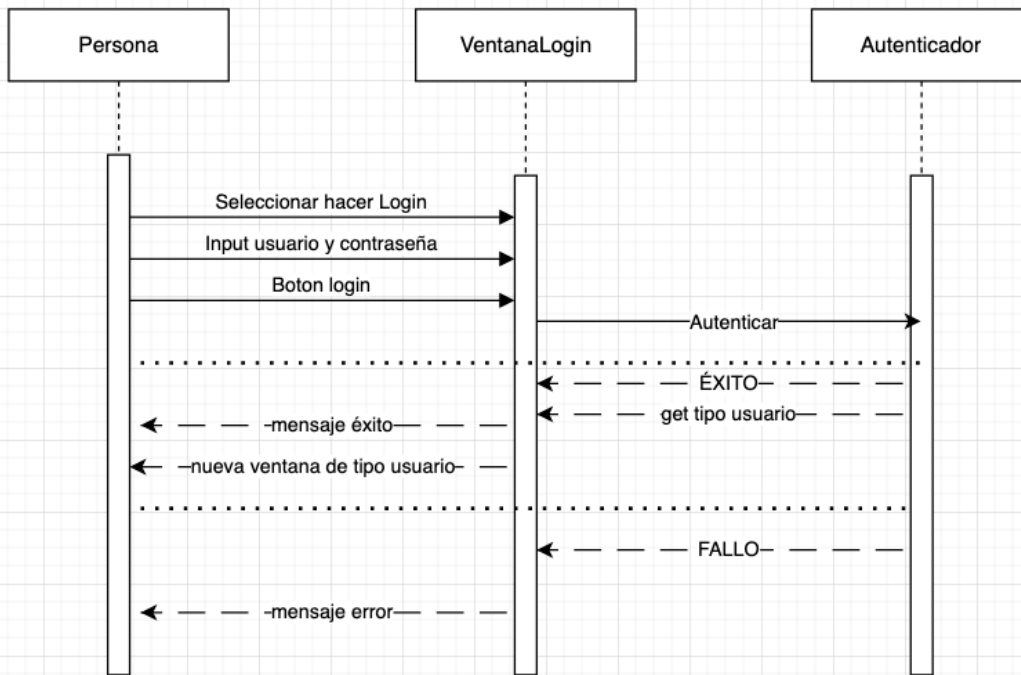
Persona

VentanaLogin

Autenticador

Seleccionar hacer Login

Input usuario y contraseña

Boton login

Autenticar

ÉXITO

get tipo usuario

mensaje éxito

nueva ventana de tipo usuario

FALLO

mensaje error